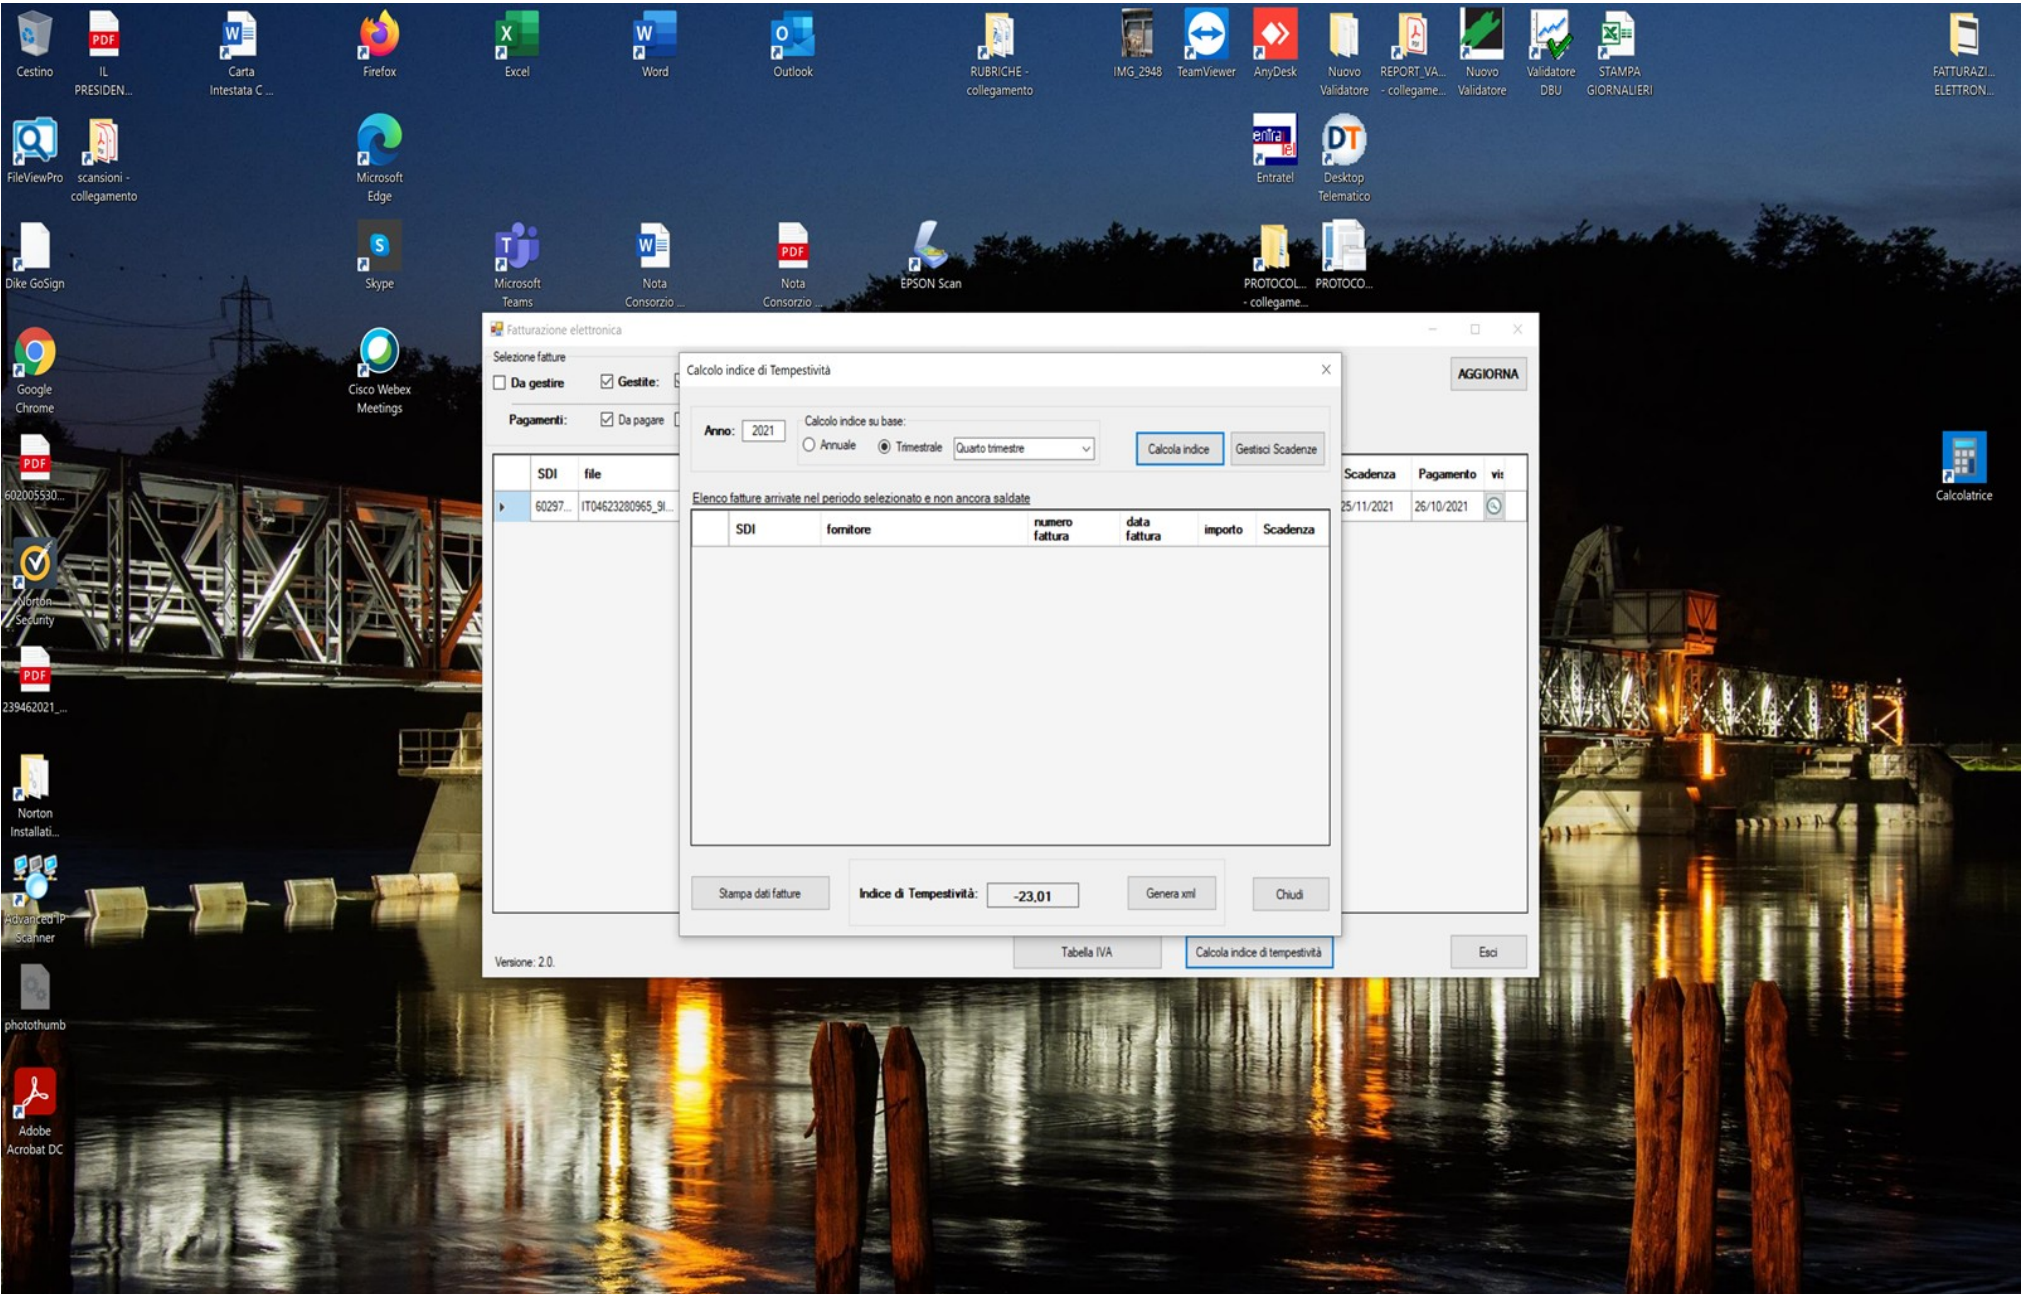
Cestino
IL PRESIDEN...
Carta Intestata C ...
Firefox
Excel
Word
Outlook
RUBRICHE - collegamento
IMG_2948
TeamViewer
AnyDesk
Nuovo Validatore
REPORT_VA... - collegame...
Nuovo Validatore
Validatore DBU
STAMPA GIORNALIERI
FATTURAZI... ELETTRON...

FileViewPro
scansioni - collegamento
Microsoft Edge
Entratel
Desktop Telematico

Dike GoSign
Skype
Microsoft Teams
Nota Consorzio ...
Nota Consorzio ...
EPSON Scan
PROTOCOL... - collegame...
PROTOCO...

Google Chrome
Cisco Webex Meetings
602005530...
Norton Security
239462021_...
Norton Installati...
Advanced IP Scanner
photothumb
Adobe Acrobat DC
Calcolatrice

Fatturazione elettronica
Selezione fatture
Da gestire
Gestite:
Pagamenti:
Da pagare
AGGIORNA

| | SDI | file |
|---|---|---|
| | 60297... | IT04623280965_9I... |

| Scadenza | Pagamento | vis |
|---|---|---|
| 25/11/2021 | 26/10/2021 | |

Versione: 2.0.
Tabella IVA
Calcola indice di tempestività
Esci

Calcolo indice di Tempestività
Anno: 2021
Calcolo indice su base:
Annuale
Trimestrale
Quarto trimestre
Calcola indice
Gestisci Scadenze
Elenco fatture arrivate nel periodo selezionato e non ancora saldate

| | SDI | fornitore | numero fattura | data fattura | importo | Scadenza |
|---|---|---|---|---|---|---|

Stampa dati fatture
Indice di Tempestività: -23,01
Genera xml
Chiudi